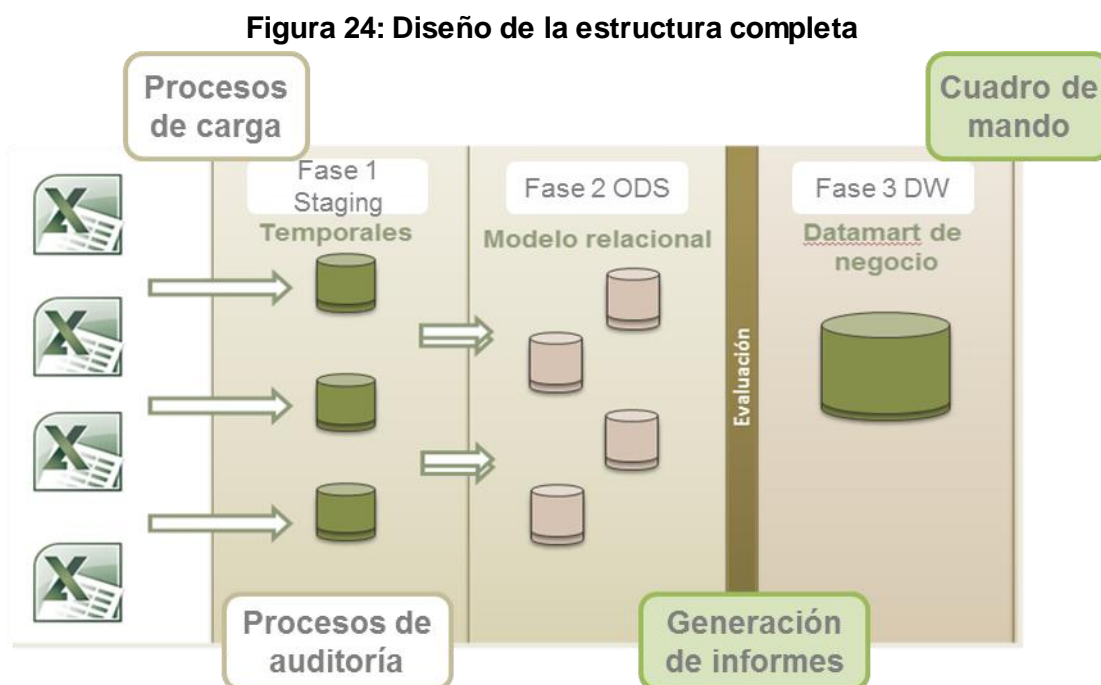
Figura 24: Diseño de la estructura completa

Procesos de carga

Cuadro de mando

Fase 1 Staging

Temporales

Fase 2 ODS

Modelo relacional

Evaluación

Fase 3 DW

Datamart de negocio

Procesos de auditoría

Generación de informes